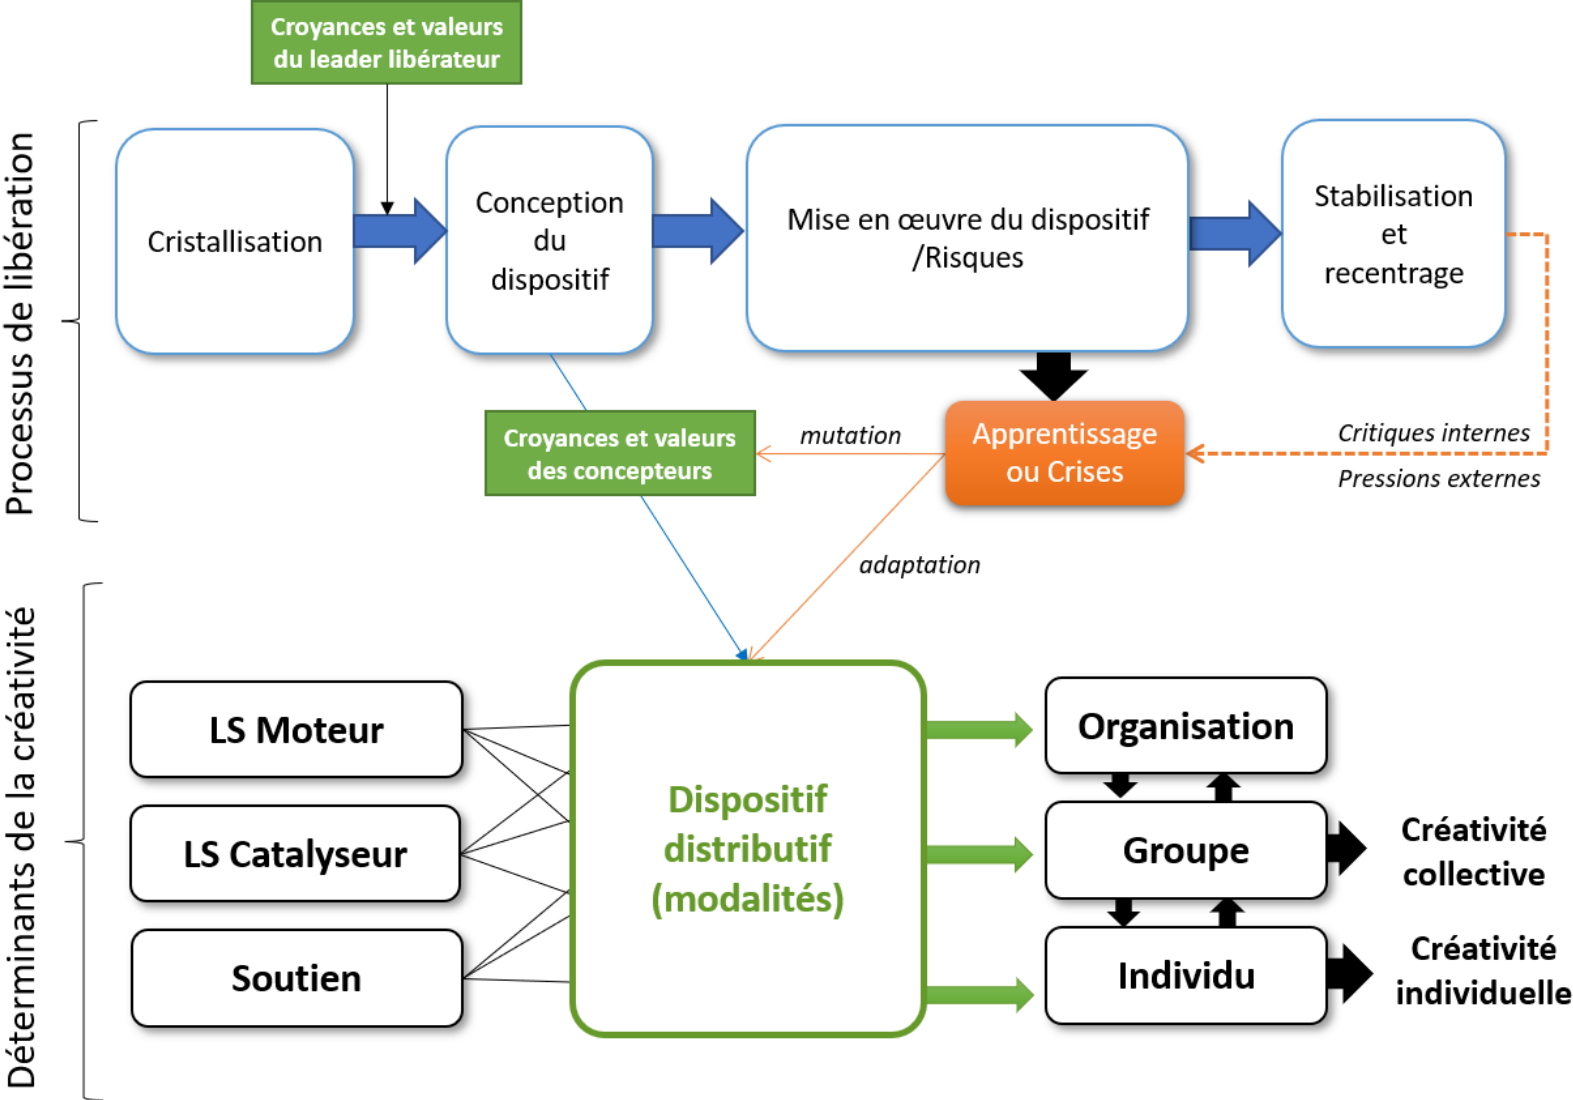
Processus de libération

Croyances et valeurs du leader libérateur

Cristallisation

Conception du dispositif

Mise en œuvre du dispositif /Risques

Stabilisation et recentrage

Croyances et valeurs des concepteurs

mutation

Apprentissage ou Crises

Critiques internes

Pressions externes

adaptation

Déterminants de la créativité

LS Moteur

LS Catalyseur

Soutien

Dispositif distributif (modalités)

Organisation

Groupe

Individu

Créativité collective

Créativité individuelle